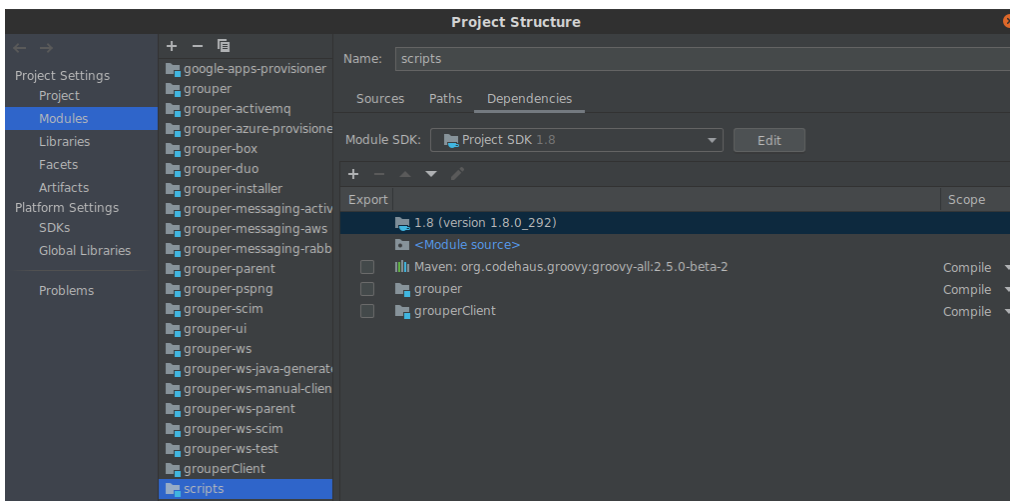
Project Structure

Project Settings
Project
Modules
Libraries
Facets
Artifacts
Platform Settings
SDKs
Global Libraries

Problems

google-apps-provisioner
grouper
grouper-activemq
grouper-azure-provisione
grouper-box
grouper-duo
grouper-installer
grouper-messaging-activ
grouper-messaging-aws
grouper-messaging-rabb
grouper-parent
grouper-pspng
grouper-scim
grouper-ui
grouper-ws
grouper-ws-java-generat
grouper-ws-manual-clien
grouper-ws-parent
grouper-ws-scim
grouper-ws-test
grouperClient
scripts

Name: scripts

Sources Paths Dependencies

Module SDK: Project SDK 1.8 Edit

| Export | | Scope |
|---|---|---|
| | 1.8 (version 1.8.0_292) | |
| | <Module source> | |
| | Maven: org.codehaus.groovy:groovy-all:2.5.0-beta-2 | Compile |
| | grouper | Compile |
| | grouperClient | Compile |